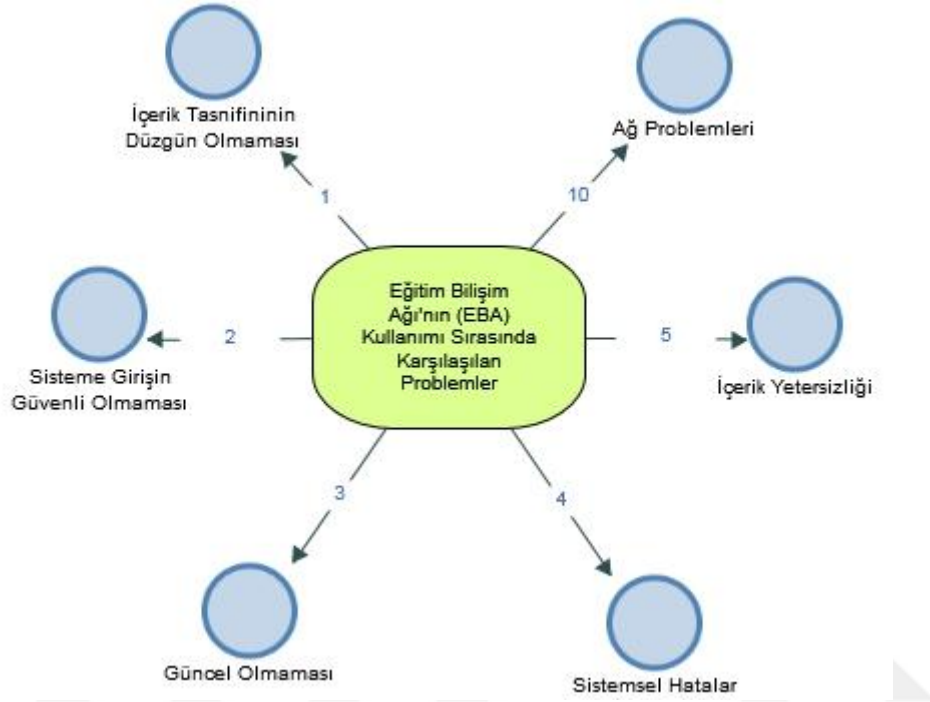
İçerik Tasnifininin Düzgün Olmaması

1

Ağ Problemleri

10

Eğitim Bilişim Ağı'nın (EBA) Kullanımı Sırasında Karşılaşılan Problemler

2

Sisteme Girişin Güvenli Olmaması

5

İçerik Yetersizliği

3

4

Güncel Olmaması

Sistemsel Hatalar